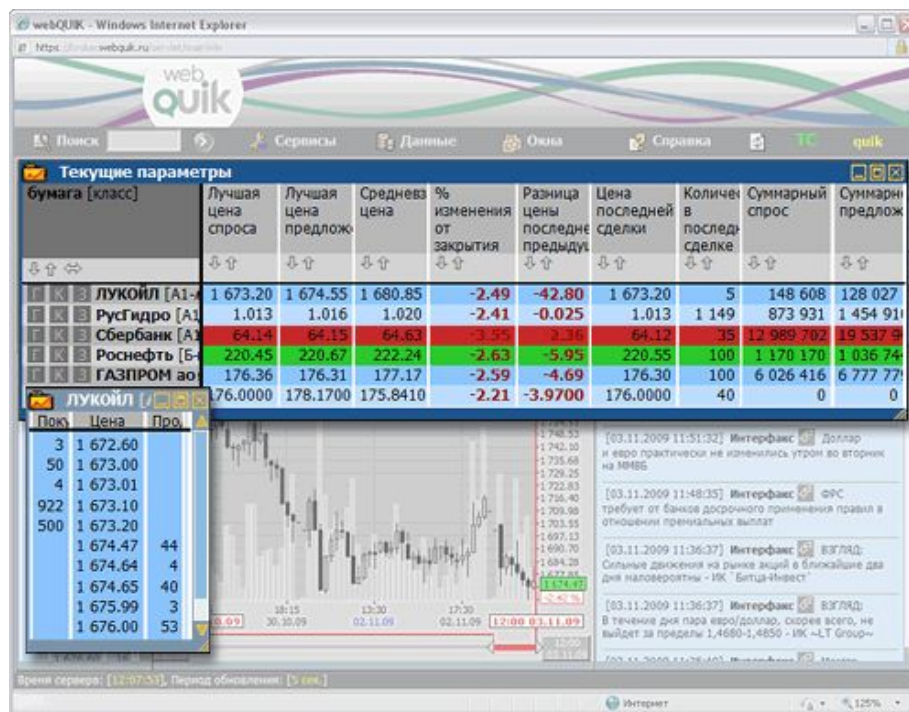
webQUIK - Windows Internet Explorer

https://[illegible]webquik.ru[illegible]

web quik

Поиск Сервисы Данные Окна Справка TC quik

Текущие параметры

| бумага [класс] | Лучшая цена спроса | Лучшая цена предлож | Средневз цена | % изменения от закрытия | Разница цены последне предыду | Цена последней сделки | Количе в последн сделке | Суммарный спрос | Суммарн предлож |
|---|---|---|---|---|---|---|---|---|---|
| ЛУКОЙЛ [А1-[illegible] | 1 673.20 | 1 674.55 | 1 680.85 | -2.49 | -42.80 | 1 673.20 | 5 | 148 608 | 128 027 |
| РусГидро [А1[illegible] | 1.013 | 1.016 | 1.020 | -2.41 | -0.025 | 1.013 | 1 149 | 873 931 | 1 454 91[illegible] |
| Сбербанк [А1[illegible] | 64.14 | 64.15 | 64.63 | -3.55 | -2.36 | 64.12 | 35 | 12 989 702 | 19 537 9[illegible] |
| Роснефть [Б-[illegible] | 220.45 | 220.67 | 222.24 | -2.63 | -5.95 | 220.55 | 100 | 1 170 170 | 1 036 74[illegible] |
| ГАЗПРОМ ао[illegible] | 176.36 | 176.31 | 177.17 | -2.59 | -4.69 | 176.30 | 100 | 6 026 416 | 6 777 77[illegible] |
| | 176.0000 | 178.1700 | 175.8410 | -2.21 | -3.9700 | 176.0000 | 40 | 0 | 0 |

ЛУКОЙЛ

| Поку | Цена | Про |
|---|---|---|
| 3 | 1 672.60 | |
| 50 | 1 673.00 | |
| 4 | 1 673.01 | |
| 922 | 1 673.10 | |
| 500 | 1 673.20 | |
| | 1 674.47 | 44 |
| | 1 674.64 | 4 |
| | 1 674.65 | 40 |
| | 1 675.99 | 3 |
| | 1 676.00 | 53 |

18:15 30.10.09 13:30 02.11.09 17:30 02.11.09 12:00 03.11.09

[03.11.2009 11:51:32] Интерфакс Доллар и евро практически не изменились утром во вторник на ММВБ

[03.11.2009 11:48:35] Интерфакс ФРС требует от банков досрочного применения правил в отношении премиальных выплат

[03.11.2009 11:36:37] Интерфакс ВЗГЛЯД: Сильные движения на рынке акций в ближайшие два дня маловероятны - ИК "Битца-Инвест"

[03.11.2009 11:36:37] Интерфакс ВЗГЛЯД: В течение дня пара евро/доллар, скорее всего, не выйдет за пределы 1,4680-1,4850 - ИК «LT Group»

Время сервера: [12:07:53], Период обновления: [5 сек.]

Интернет 125%